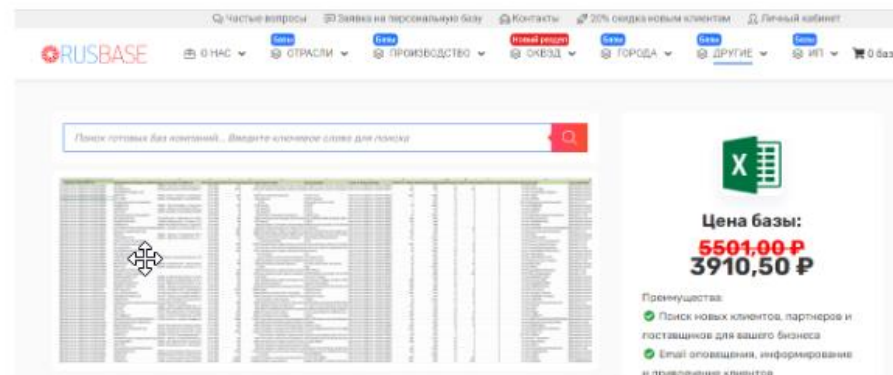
Частые вопросы Заявка на персональную базу Контакты 20% скидка новым клиентам Личный кабинет

RUSBASE О НАС Базы ОТРАСЛИ Базы ПРОИЗВОДСТВО Новый раздел ОКВЭД Базы ГОРОДА Базы ДРУГИЕ Базы ИП 0 баз

Поиск готовых баз компаний... Введите ключевое слово для поиска

Цена базы:

5501,00 ₽

3910,50 ₽

Преимущества:

Поиск новых клиентов, партнеров и поставщиков для вашего бизнеса

Email оповещения, информирование и привлечение клиентов